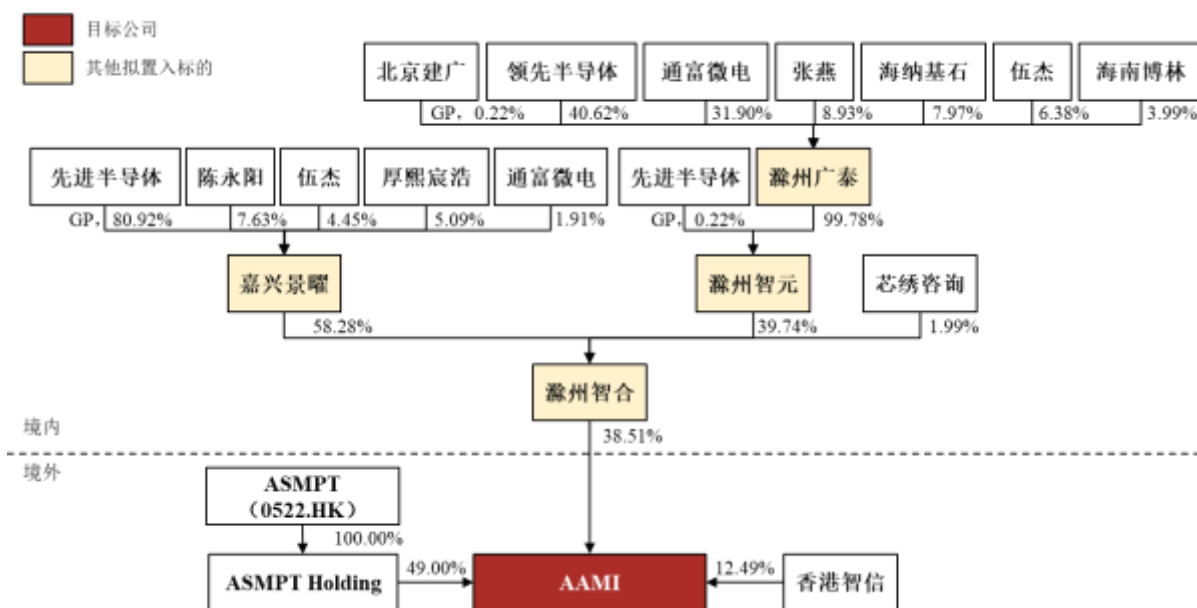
目标公司
其他拟置入标的

北京建广
领先半导体
通富微电
张燕
海纳基石
伍杰
海南博林
GP，0.22%
40.62%
31.90%
8.93%
7.97%
6.38%
3.99%

先进半导体
陈永阳
伍杰
厚熙宸浩
通富微电
GP，80.92%
7.63%
4.45%
5.09%
1.91%

先进半导体
滁州广泰
GP，0.22%
99.78%

嘉兴景曜
滁州智元
芯绣咨询
58.28%
39.74%
1.99%

滁州智合
境内
38.51%
境外

ASMPT
（0522.HK）
100.00%
ASMPT Holding
49.00%
AAMI
12.49%
香港智信